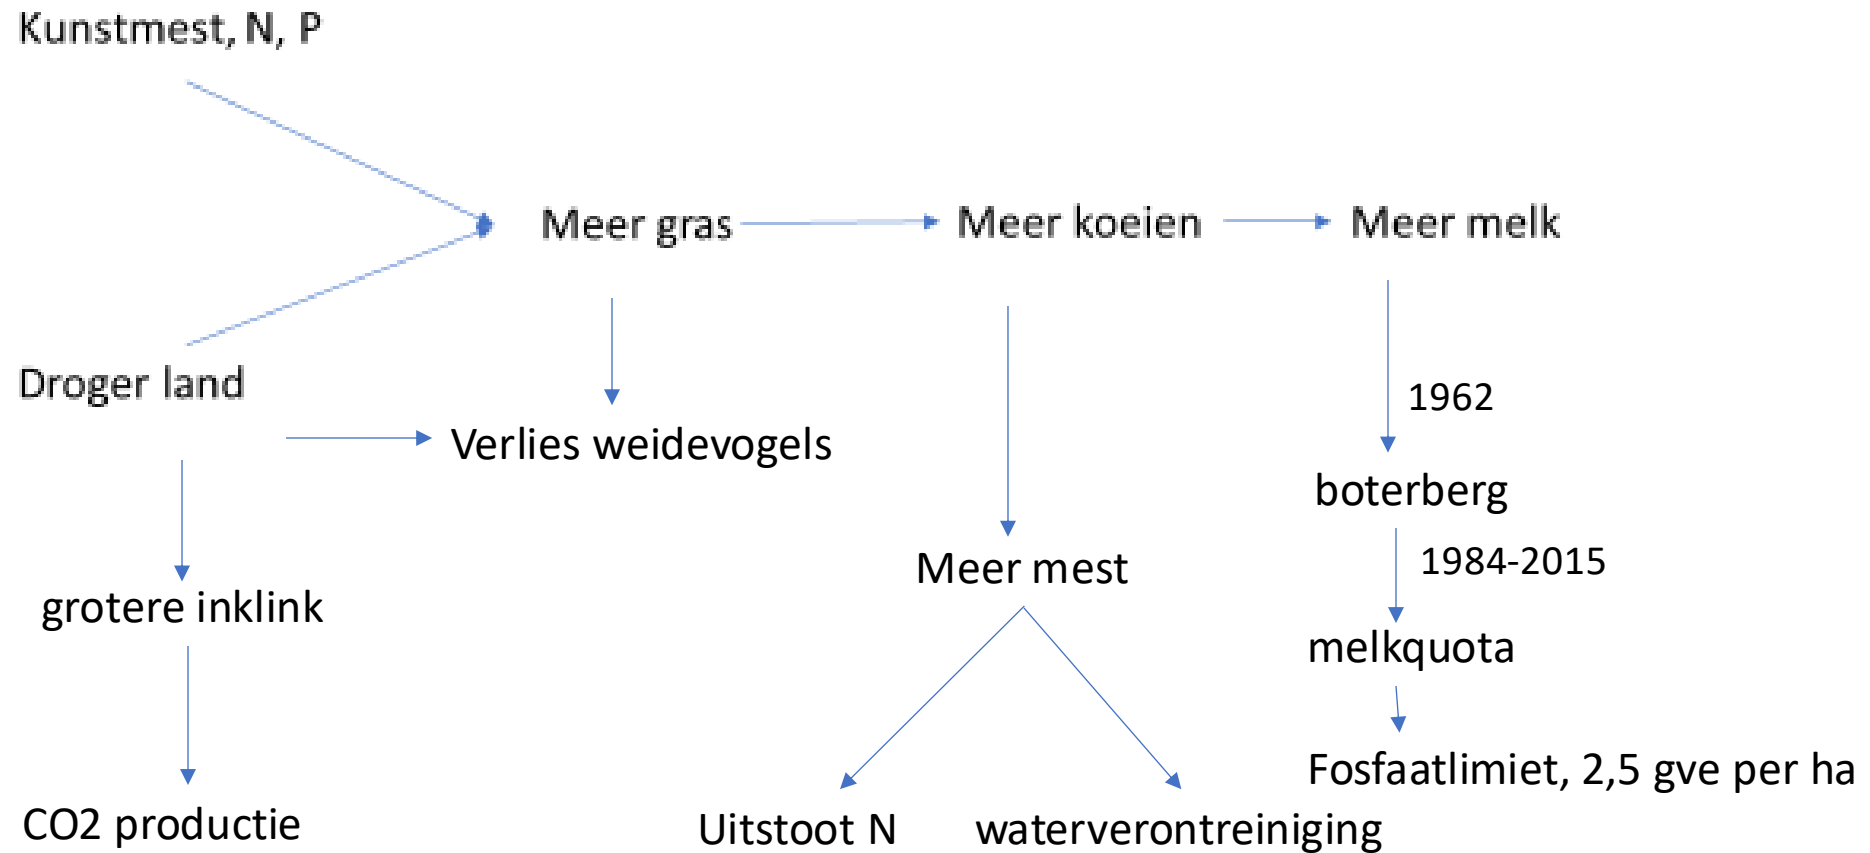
Kunstmest, N, P

Meer gras

Meer koeien

Meer melk

Droger land

Verlies weidevogels

1962

boterberg

Meer mest

1984-2015

grotere inklink

melkquota

Fosfaatlimiet, 2,5 gve per ha

CO2 productie

Uitstoot N

waterverontreiniging